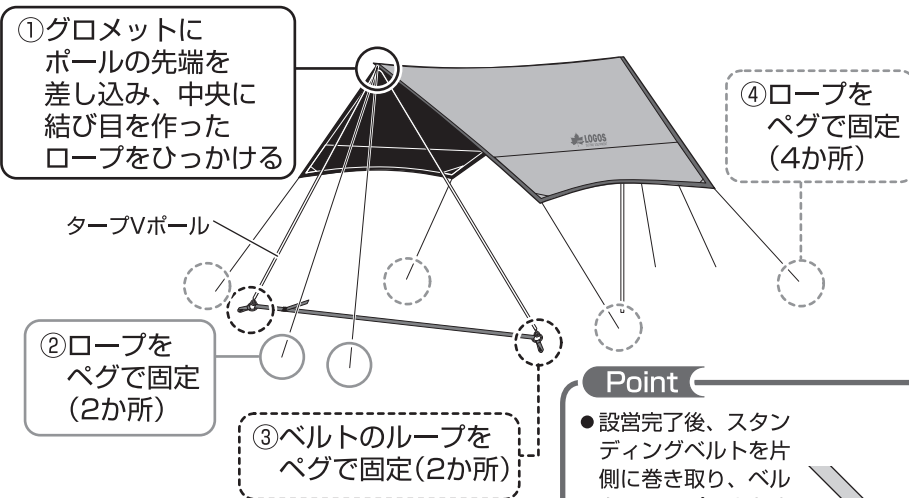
①グロメットに
ポールの先端を
差し込み、中央に
結び目を作った
ロープをひっかける

LOGOS

④ロープを
ペグで固定
(4か所)

タープVポール

②ロープを
ペグで固定
(2か所)

③ベルトのループを
ペグで固定(2か所)

Point

●設営完了後、スタン
ディングベルトを片
側に巻き取り、ベル
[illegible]